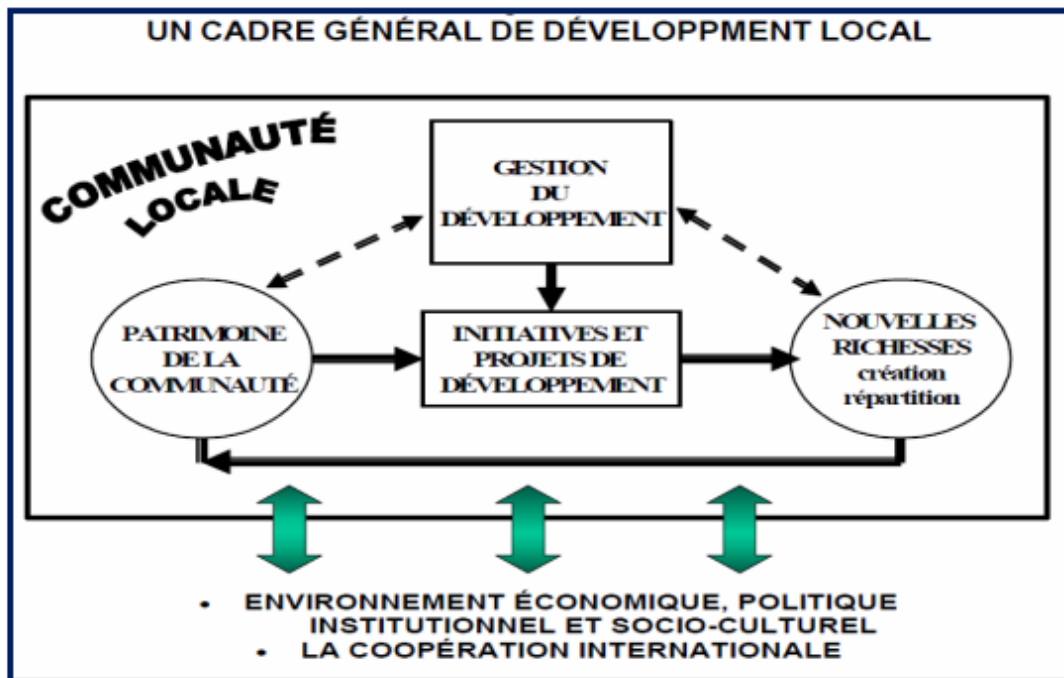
UN CADRE GÉNÉRAL DE DÉVELOPPMENT LOCAL

COMMUNAUTÉ LOCALE

GESTION DU DÉVELOPPEMENT

PATRIMOINE DE LA COMMUNAUTÉ

INITIATIVES ET PROJETS DE DÉVELOPPEMENT

NOUVELLES RICHESSES création répartition

- ENVIRONNEMENT ÉCONOMIQUE, POLITIQUE INSTITUTIONNEL ET SOCIO-CULTUREL
- LA COOPÉRATION INTERNATIONALE